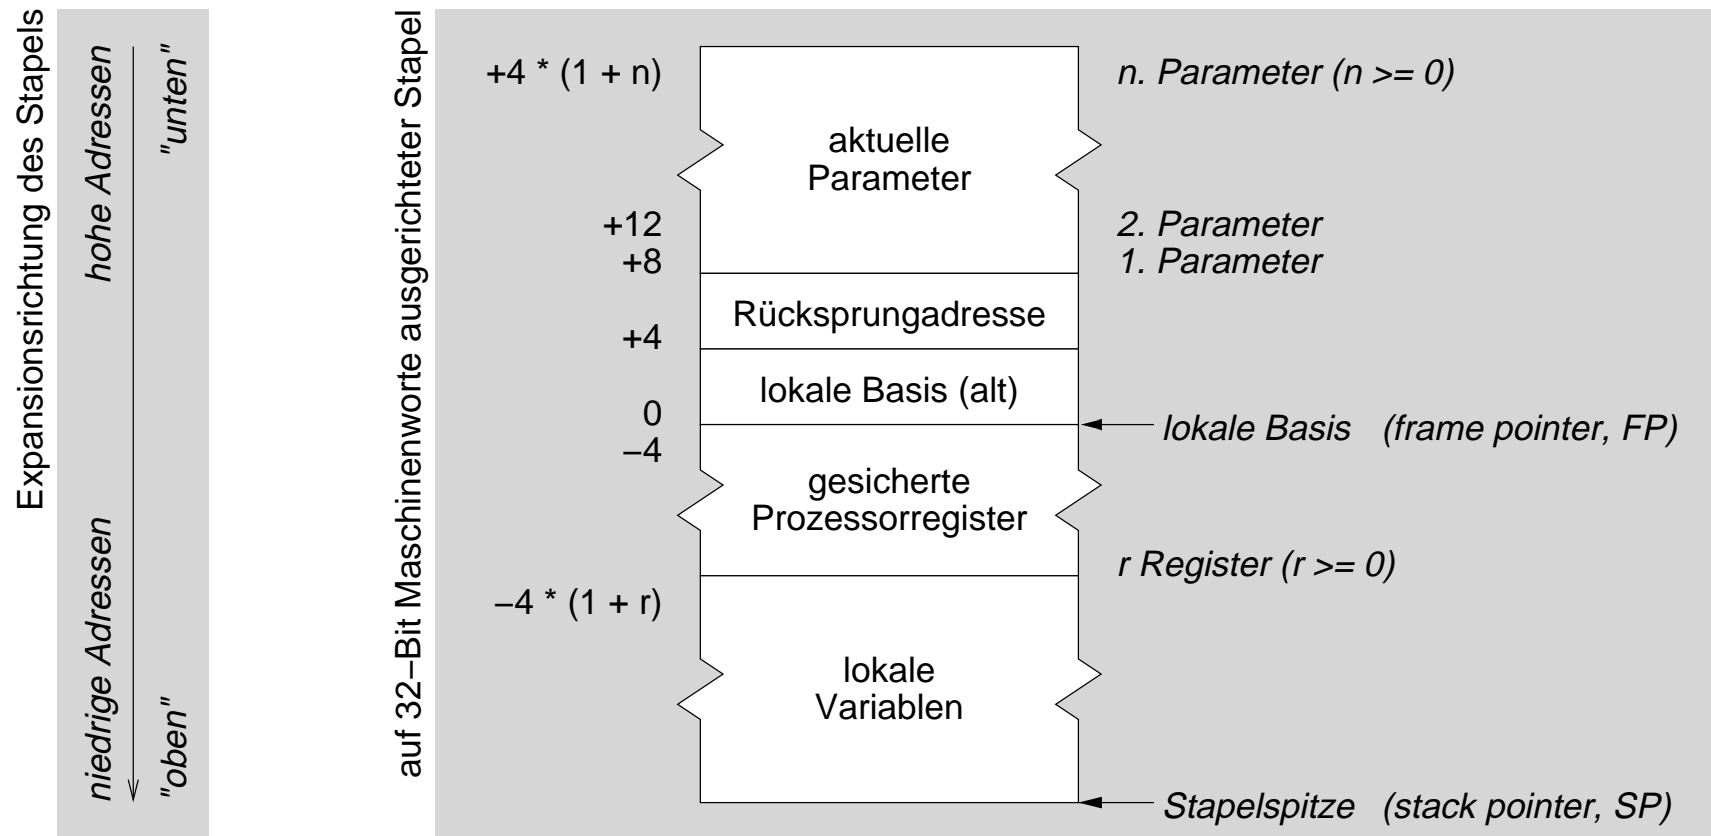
Expansionsrichtung des Stapels

hohe Adressen "unten"

niedrige Adressen "oben"

auf 32–Bit Maschinenworte ausgerichteter Stapel

+4 * (1 + n)

n. Parameter (n >= 0)

aktuelle Parameter

+12

2. Parameter

+8

1. Parameter

Rücksprungadresse

+4

lokale Basis (alt)

0

lokale Basis (frame pointer, FP)

–4

gesicherte Prozessorregister

r Register (r >= 0)

–4 * (1 + r)

lokale Variablen

Stapelspitze (stack pointer, SP)